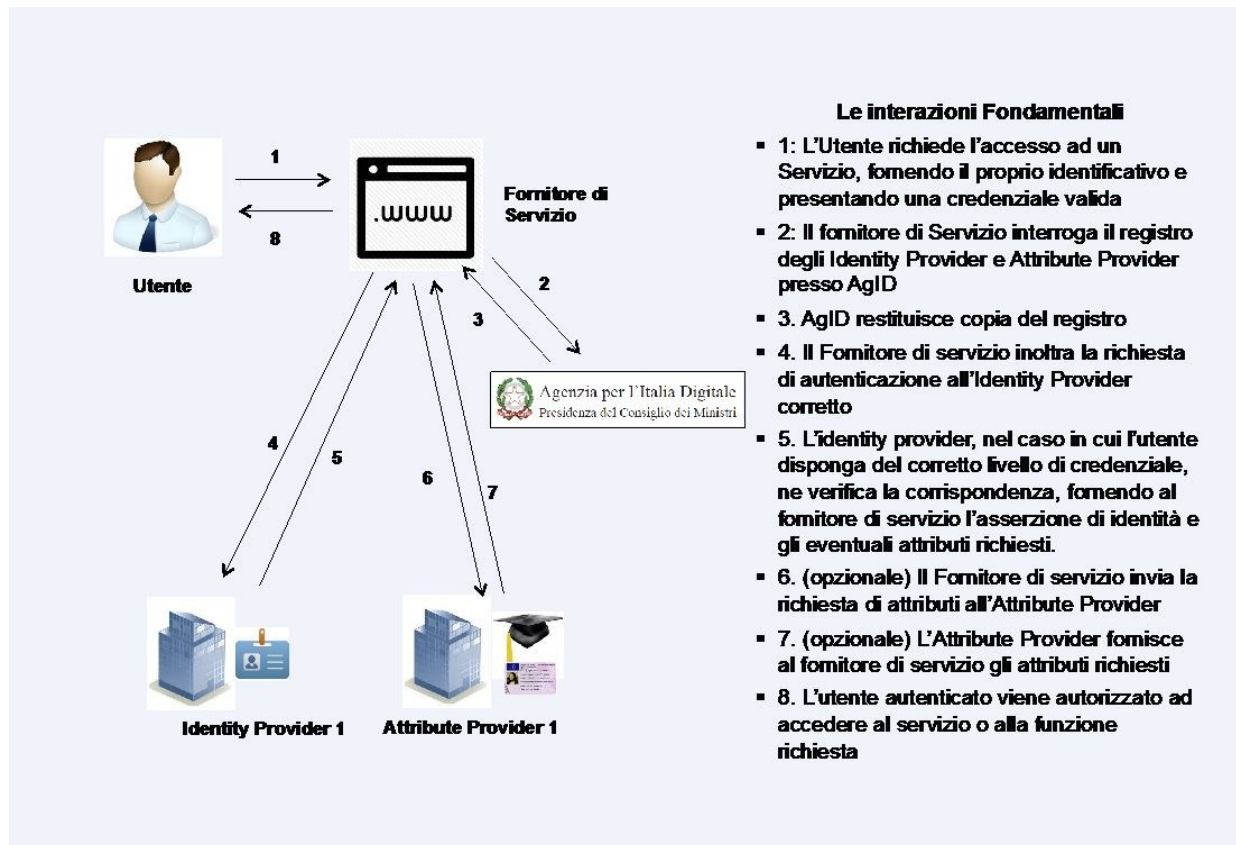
1

8

.www

Fornitore di Servizio

Utente

2

3

Agenzia per l'Italia Digitale
Presidenza del Consiglio dei Ministri

4

5

6

7

Identity Provider 1

Attribute Provider 1

Le interazioni Fondamentali

- 1: L'Utente richiede l'accesso ad un Servizio, fornendo il proprio identificativo e presentando una credenziale valida
- 2: Il fornitore di Servizio interroga il registro degli Identity Provider e Attribute Provider presso AgID
- 3. AgID restituisce copia del registro
- 4. Il Fornitore di servizio inoltra la richiesta di autenticazione all'Identity Provider corretto
- 5. L'identity provider, nel caso in cui l'utente disponga del corretto livello di credenziale, ne verifica la corrispondenza, fornendo al fornitore di servizio l'asserzione di identità e gli eventuali attributi richiesti.
- 6. (opzionale) Il Fornitore di servizio invia la richiesta di attributi all'Attribute Provider
- 7. (opzionale) L'Attribute Provider fornisce al fornitore di servizio gli attributi richiesti
- 8. L'utente autenticato viene autorizzato ad accedere al servizio o alla funzione richiesta